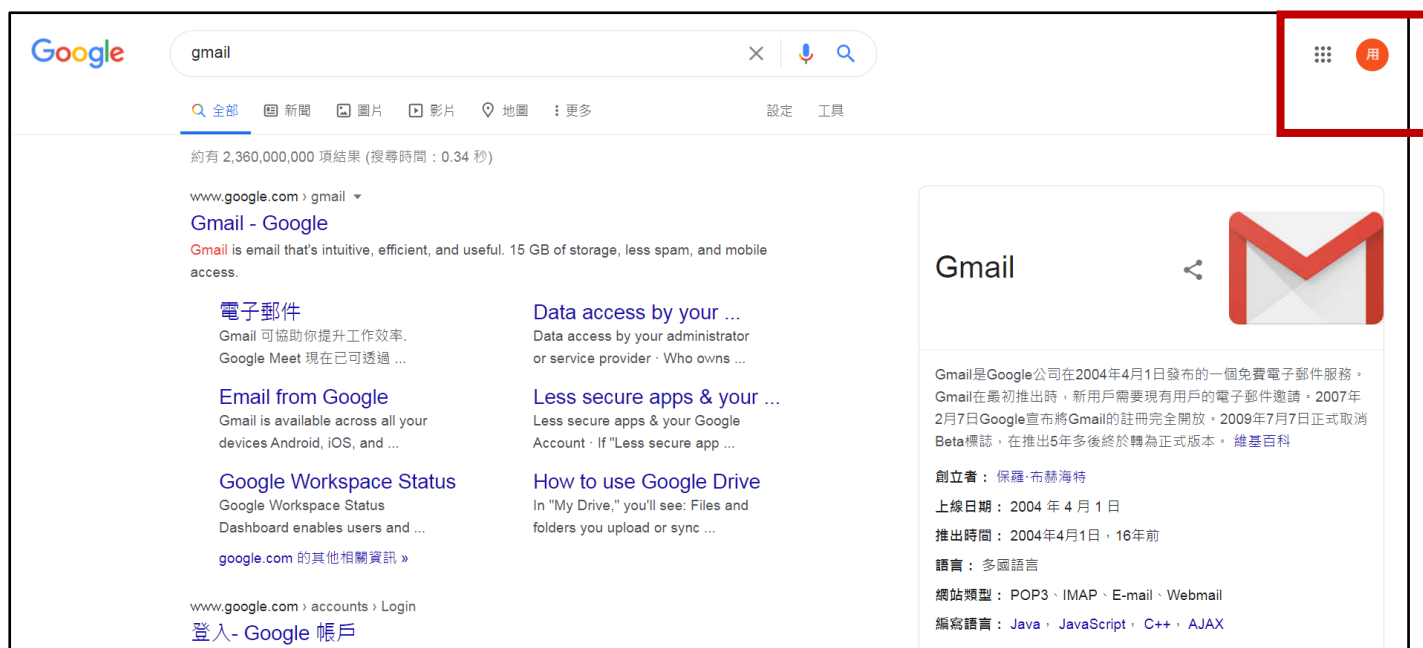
Google

gmail

用

全部 新聞 圖片 影片 地圖 更多 設定 工具

約有 2,360,000,000 項結果 (搜尋時間：0.34 秒)

www.google.com › gmail

Gmail - Google

Gmail is email that's intuitive, efficient, and useful. 15 GB of storage, less spam, and mobile access.

電子郵件
Gmail 可協助你提升工作效率. Google Meet 現在已可透過 ...

Data access by your ...
Data access by your administrator or service provider · Who owns ...

Email from Google
Gmail is available across all your devices Android, iOS, and ...

Less secure apps & your ...
Less secure apps & your Google Account · If "Less secure app ...

Google Workspace Status
Google Workspace Status Dashboard enables users and ...

How to use Google Drive
In "My Drive," you'll see: Files and folders you upload or sync ...

google.com 的其他相關資訊 »

www.google.com › accounts › Login

登入- Google 帳戶

Gmail

Gmail是Google公司在2004年4月1日發布的一個免費電子郵件服務。Gmail在最初推出時，新用戶需要現有用戶的電子郵件邀請。2007年2月7日Google宣布將Gmail的註冊完全開放。2009年7月7日正式取消Beta標誌，在推出5年多後終於轉為正式版本。 維基百科

創立者： 保羅·布赫海特

上線日期： 2004 年 4 月 1 日

推出時間： 2004年4月1日，16年前

語言： 多國語言

網站類型： POP3、IMAP、E-mail、Webmail

編寫語言： Java， JavaScript， C++， AJAX